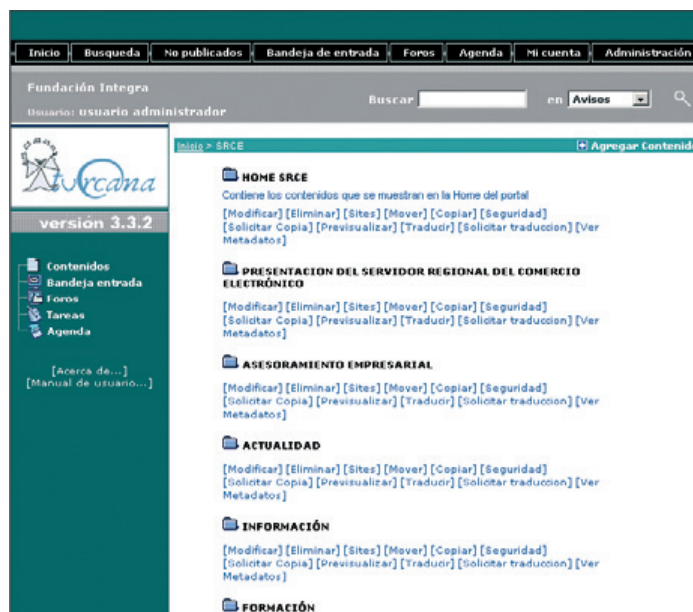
Inicio | Busqueda | No publicados | Bandeja de entrada | Foros | Agenda | Mi cuenta | Administración

Fundación Integra
Usuario: usuario administrador

Buscar en Avisos

Arcana

versión 3.3.2

Contenidos
Bandeja entrada
Foros
Tareas
Agenda

[Acerca de...]
[Manual de usuario...]

Inicio > SRCE

Agregar Contenid

HOME SRCE
Contiene los contenidos que se muestran en la Home del portal
[Modificar] [Eliminar] [Sites] [Mover] [Copiar] [Seguridad] [Solicitar Copia] [Previsualizar] [Traducir] [Solicitar traduccion] [Ver Metadatos]

PRESENTACION DEL SERVIDOR REGIONAL DEL COMERCIO ELECTRÓNICO
[Modificar] [Eliminar] [Sites] [Mover] [Copiar] [Seguridad] [Solicitar Copia] [Previsualizar] [Traducir] [Solicitar traduccion] [Ver Metadatos]

ASESORAMIENTO EMPRESARIAL
[Modificar] [Eliminar] [Sites] [Mover] [Copiar] [Seguridad] [Solicitar Copia] [Previsualizar] [Traducir] [Solicitar traduccion] [Ver Metadatos]

ACTUALIDAD
[Modificar] [Eliminar] [Sites] [Mover] [Copiar] [Seguridad] [Solicitar Copia] [Previsualizar] [Traducir] [Solicitar traduccion] [Ver Metadatos]

INFORMACIÓN
[Modificar] [Eliminar] [Sites] [Mover] [Copiar] [Seguridad] [Solicitar Copia] [Previsualizar] [Traducir] [Solicitar traduccion] [Ver Metadatos]

FORMACIÓN